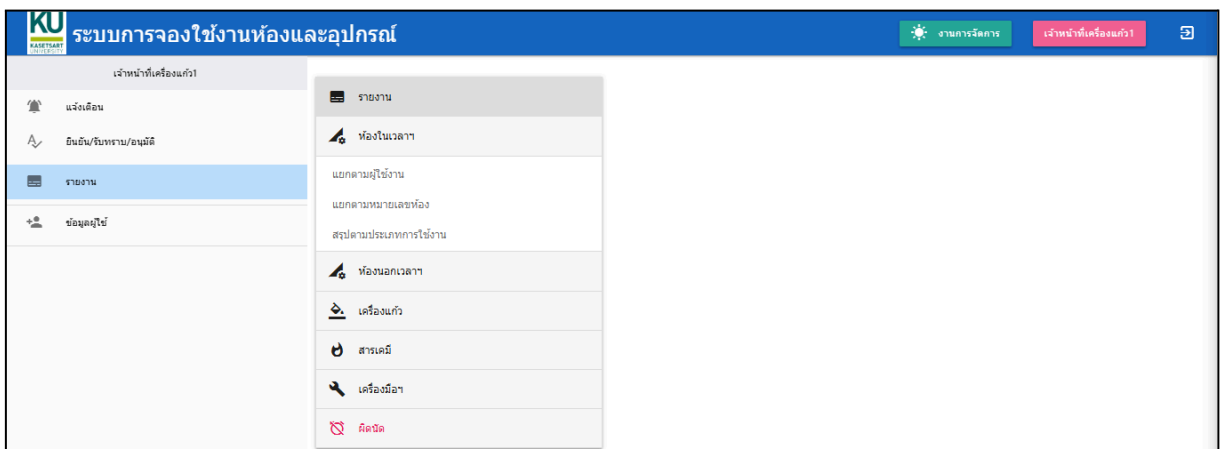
KU
KASETSART UNIVERSITY
ระบบการจองใช้งานห้องและอุปกรณ์

งานการจัดการ
เจ้าหน้าที่เครื่องแก้ว1

เจ้าหน้าที่เครื่องแก้ว1
แจ้งเตือน
ยืนยัน/รับทราบ/อนุมัติ
รายงาน
ข้อมูลผู้ใช้

รายงาน
ห้องในเวลาฯ
แยกตามผู้ใช้งาน
แยกตามหมายเลขห้อง
สรุปตามประเภทการใช้งาน
ห้องนอกเวลาฯ
เครื่องแก้ว
สารเคมี
เครื่องมือฯ
ผิดนัด